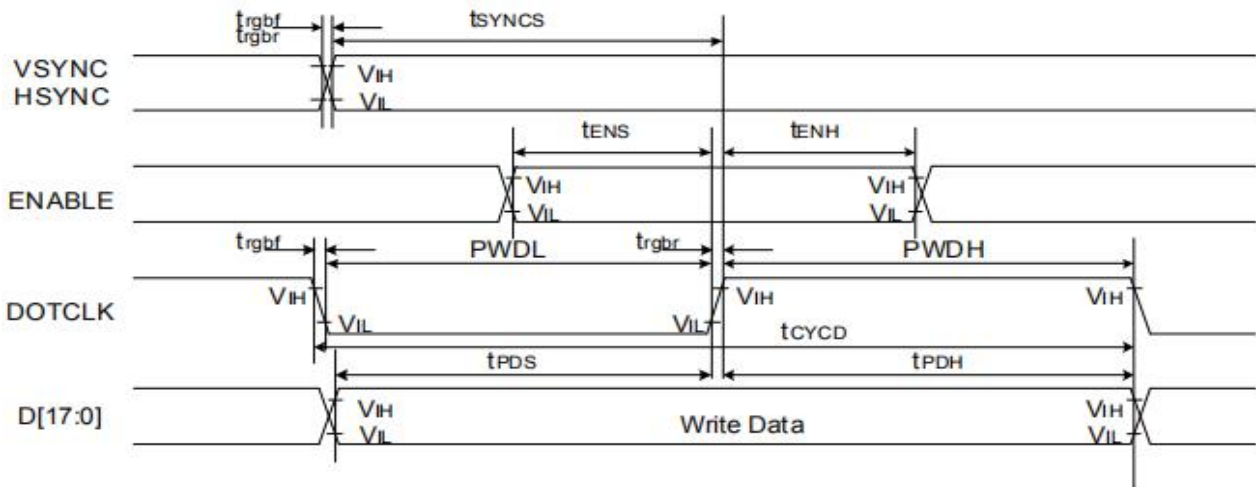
$t_{rgbf}$
$t_{rgbr}$
$t_{SYNCS}$
VSYNC
HSYNC
$V_{IH}$
$V_{IL}$
$t_{ENS}$
$t_{ENH}$
ENABLE
$V_{IH}$
$V_{IL}$
$V_{IH}$
$V_{IL}$
$t_{rgbf}$
PWDL
$t_{rgbr}$
PWDH
DOTCLK
$V_{IH}$
$V_{IL}$
$V_{IH}$
$V_{IL}$
$V_{IH}$
$t_{CYCD}$
$t_{PDS}$
$t_{PDH}$
D[17:0]
$V_{IH}$
$V_{IL}$
Write Data
$V_{IH}$
$V_{IL}$